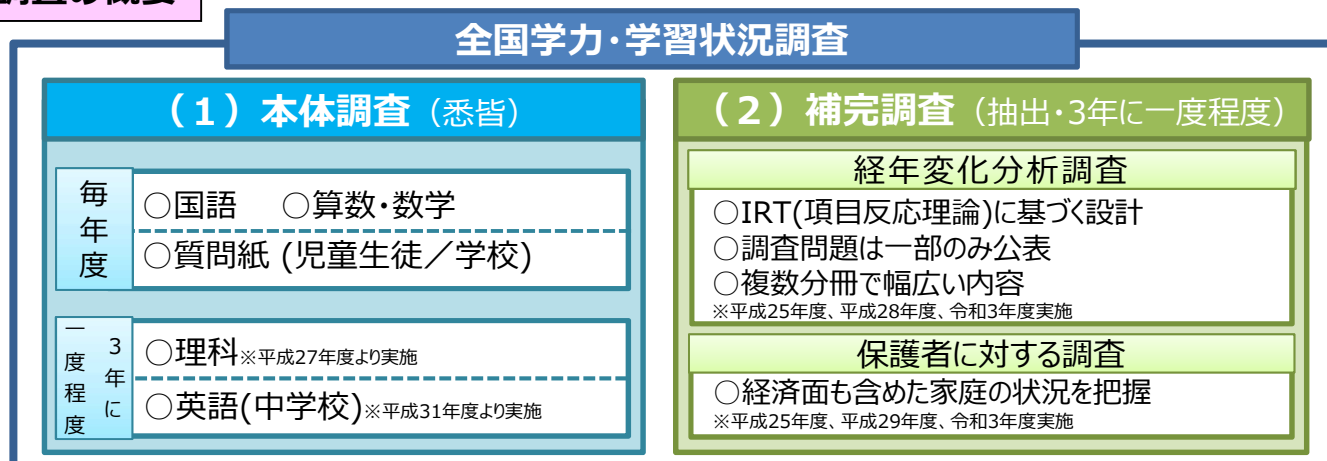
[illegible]の概要

全国学力・学習状況調査

（1）本体調査（悉皆）

毎年度

○国語　○算数・数学

○質問紙 (児童生徒／学校)

3年に一度程度

○理科※平成27年度より実施

○英語(中学校)※平成31年度より実施

（2）補完調査（抽出・3年に一度程度）

経年変化分析調査

○IRT(項目反応理論)に基づく設計
○調査問題は一部のみ公表
○複数分冊で幅広い内容
※平成25年度、平成28年度、令和3年度実施

保護者に対する調査

○経済面も含めた家庭の状況を把握
※平成25年度、平成29年度、令和3年度実施